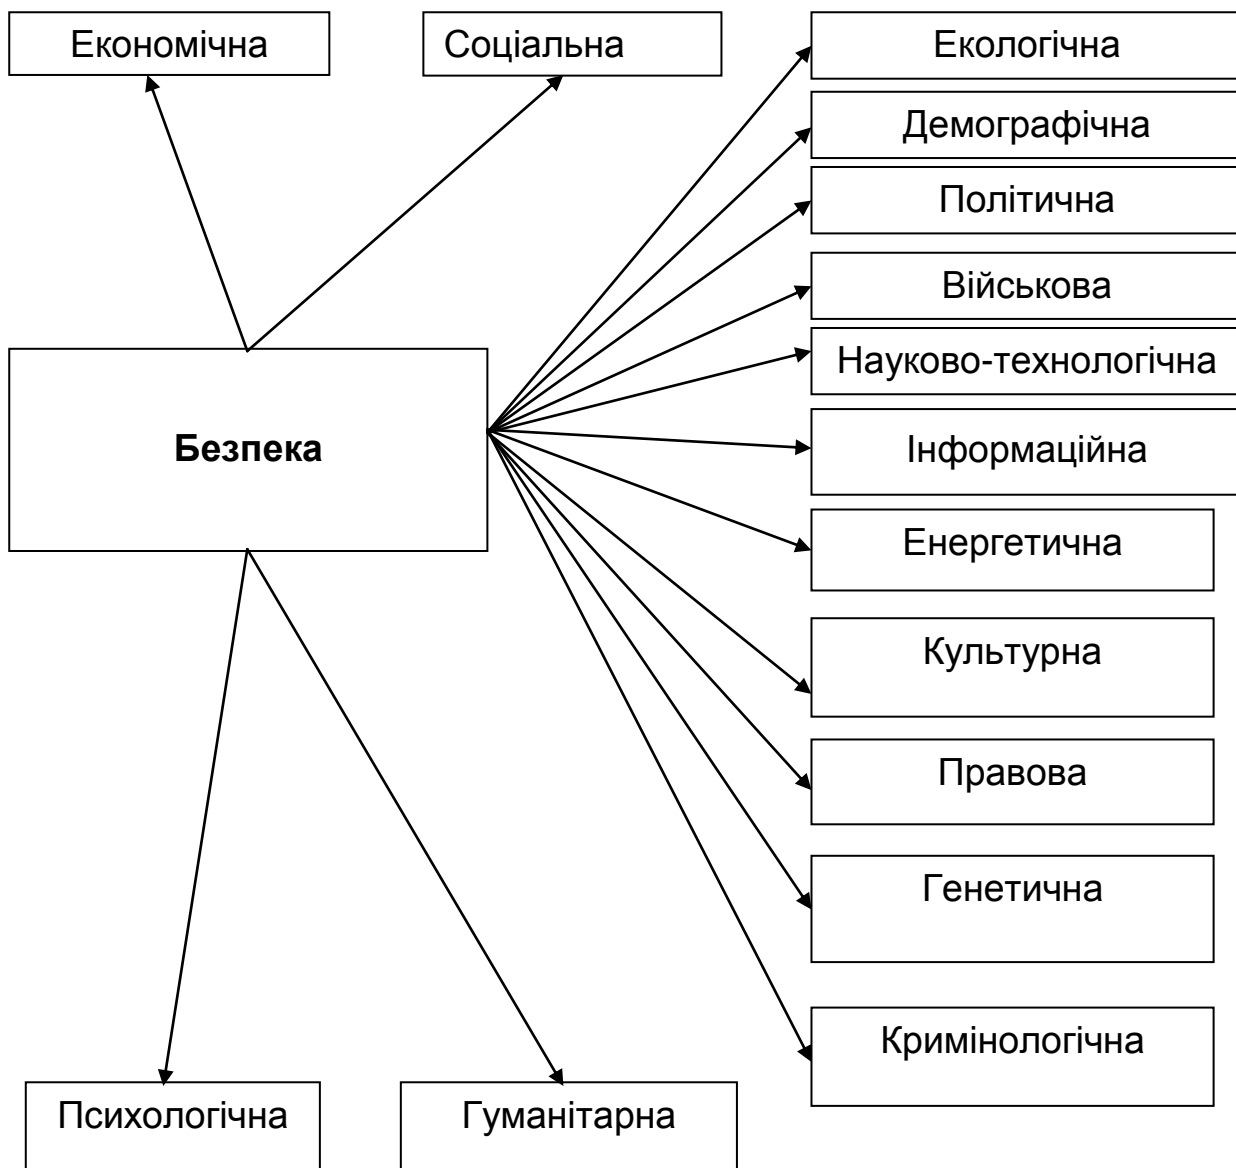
Економічна

Соціальна

Екологічна

Демографічна

Політична

Військова

Науково-технологічна

Безпека

Інформаційна

Енергетична

Культурна

Правова

Генетична

Кримінологічна

Психологічна

Гуманітарна